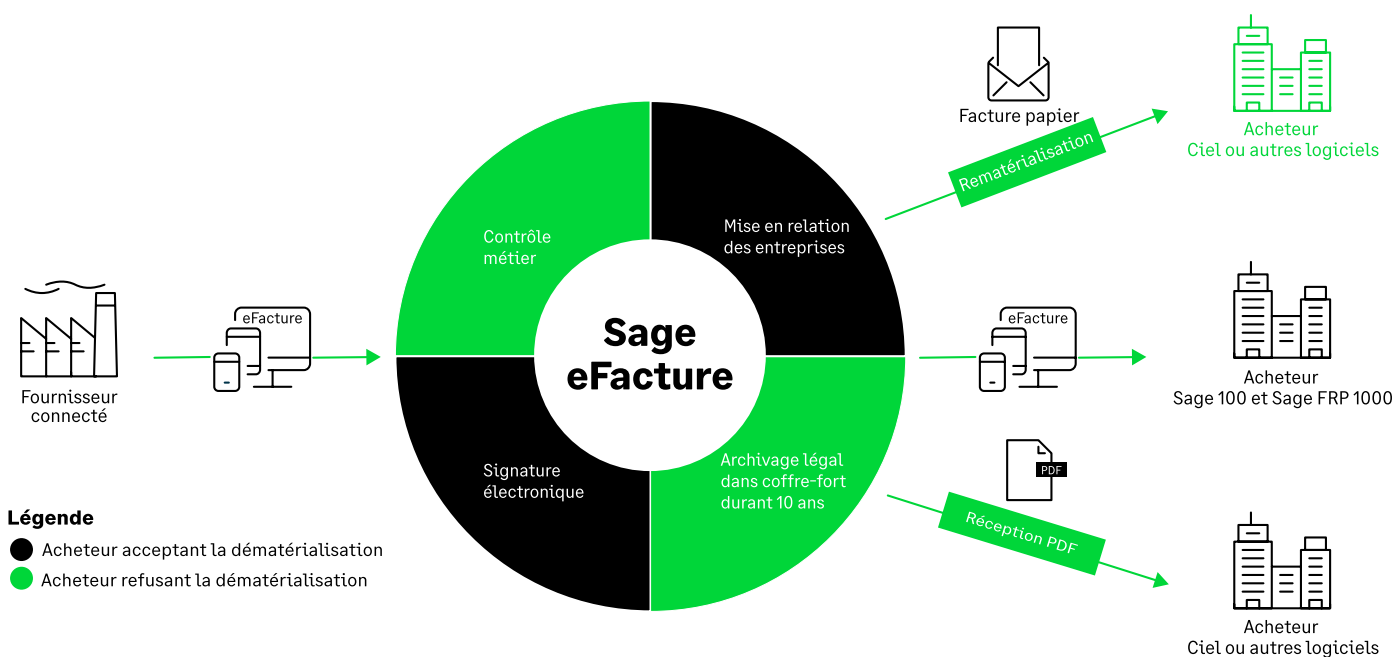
Fournisseur connecté

eFacture

Contrôle métier

Mise en relation des entreprises

Sage eFacture

Signature électronique

Archivage légal dans coffre-fort durant 10 ans

Facture papier

Rematérialisation

Acheteur Ciel ou autres logiciels

eFacture

Acheteur Sage 100 et Sage FRP 1000

PDF

Réception PDF

Acheteur Ciel ou autres logiciels

Légende
Acheteur acceptant la dématérialisation
Acheteur refusant la dématérialisation